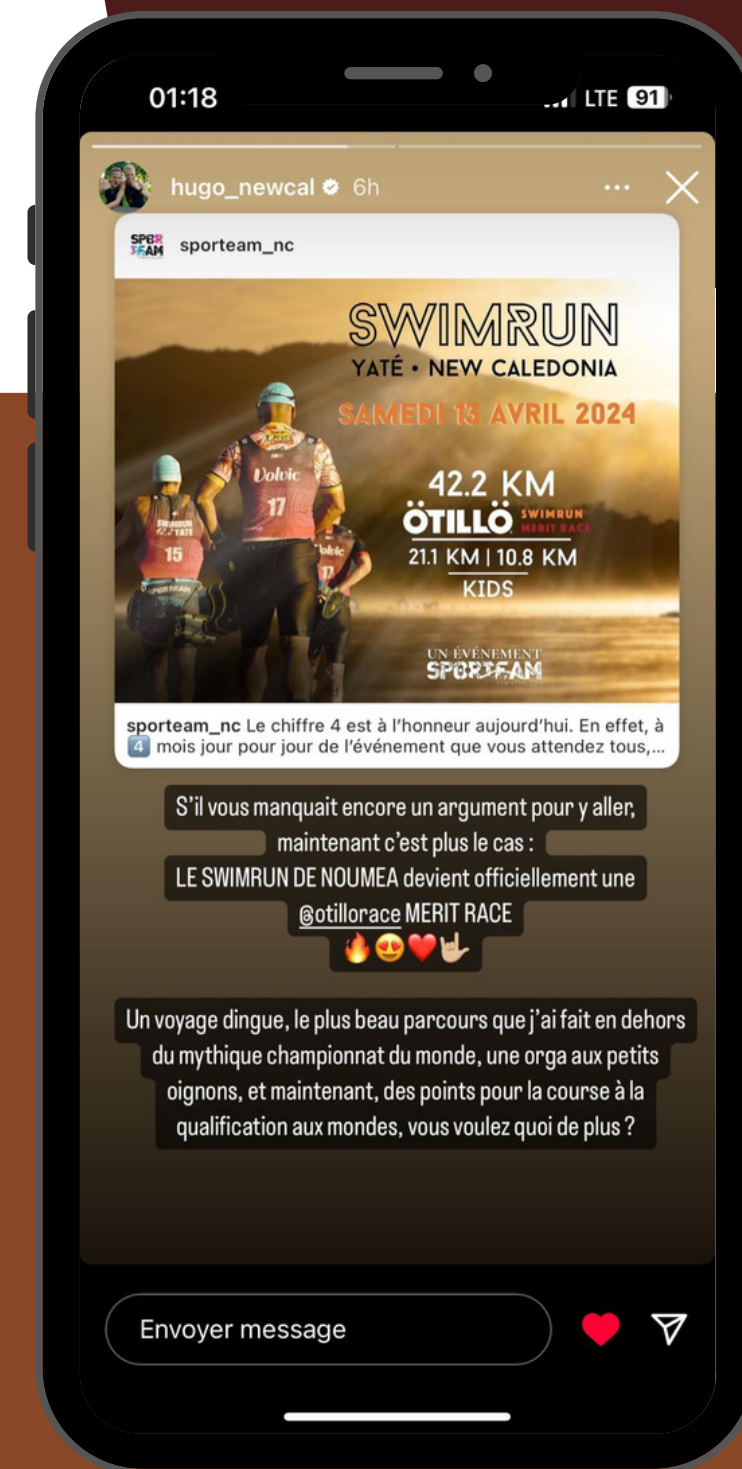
01:18

LTE 91

hugo_newcal 6h

sporteam_nc

SWIMRUN
YATÉ • NEW CALEDONIA
SAMEDI 13 AVRIL 2024

42.2 KM
ÖTILLÖ SWIMRUN MERIT RACE
21.1 KM | 10.8 KM
KIDS

UN ÉVÉNEMENT SPORTEAM

Volvic 17
SWIMRUN YATÉ 15

sporteam_nc Le chiffre 4 est à l'honneur aujourd'hui. En effet, à 4️⃣ mois jour pour jour de l'événement que vous attendez tous,...

S'il vous manquait encore un argument pour y aller, maintenant c'est plus le cas :
LE SWIMRUN DE NOUMEA devient officiellement une @otillorace MERIT RACE
🔥😍❤️🤟🏼

Un voyage dingue, le plus beau parcours que j'ai fait en dehors du mythique championnat du monde, une orga aux petits oignons, et maintenant, des points pour la course à la qualification aux mondes, vous voulez quoi de plus ?

Envoyer message